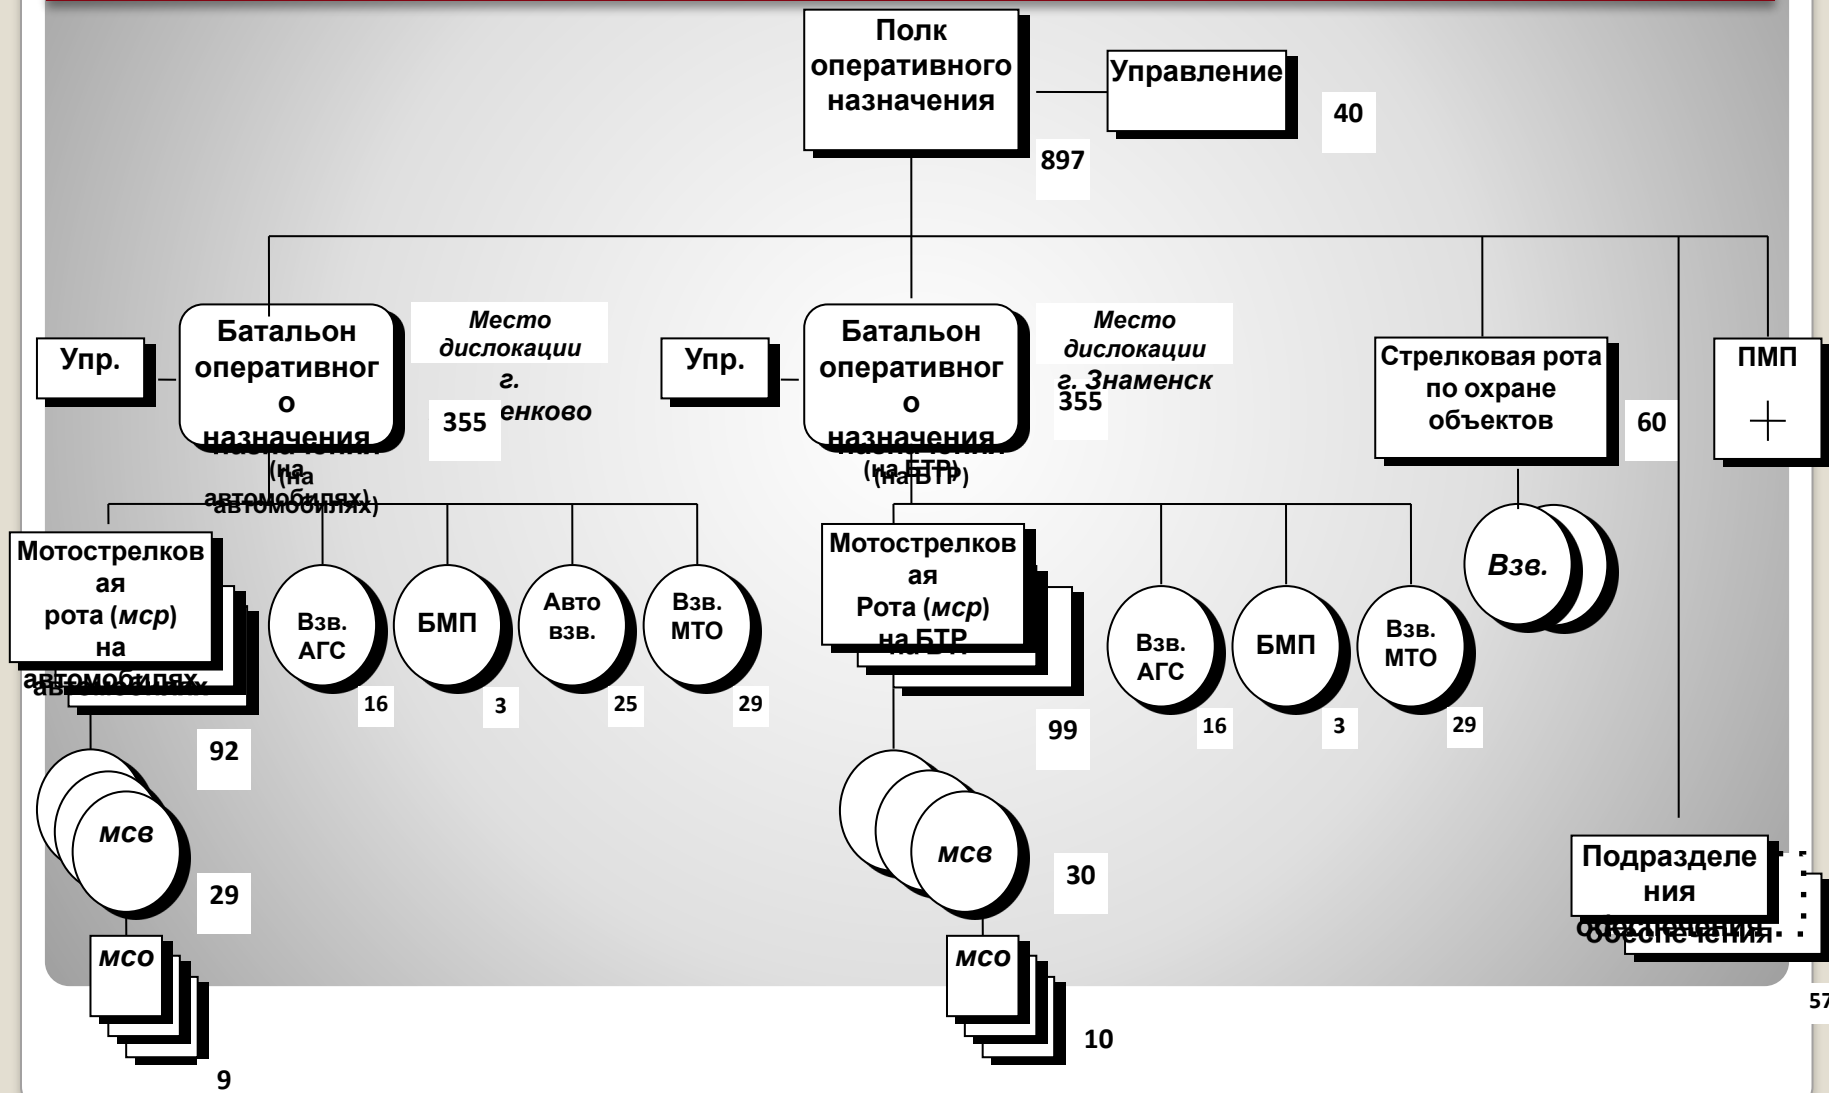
Полк оперативного назначения

897

Управление

40

Упр.

Батальон оперативного назначения (на автомобилях)

355

Место дислокации г. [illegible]енково

Упр.

Батальон оперативного назначения (на БТР)

355

Место дислокации г. Знаменск

Стрелковая рота по охране объектов

60

ПМП

Взв.

Мотострелковая рота (мср) на автомобилях

92

Взв. АГС

16

БМП

3

Авто взв.

25

Взв. МТО

29

Мотострелковая Рота (мср) на БТР

99

Взв. АГС

16

БМП

3

Взв. МТО

29

мсв

29

мсо

9

мсв

30

мсо

10

Подразделения обеспечения

57